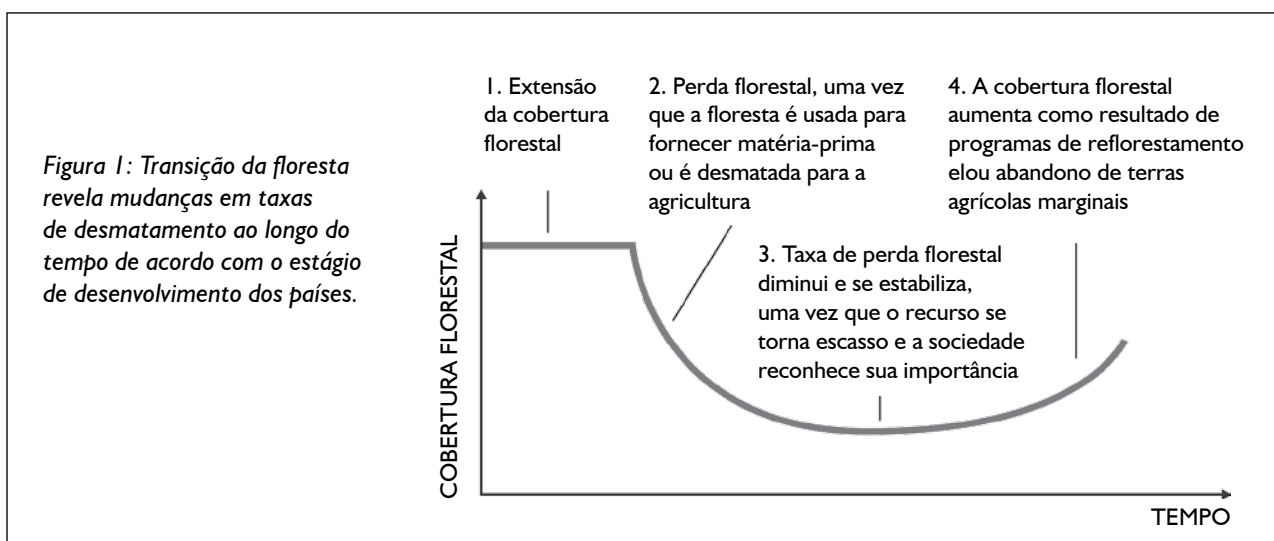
Figura 1: Transição da floresta revela mudanças em taxas de desmatamento ao longo do tempo de acordo com o estágio de desenvolvimento dos países.

1. Extensão da cobertura florestal

2. Perda florestal, uma vez que a floresta é usada para fornecer matéria-prima ou é desmatada para a agricultura

4. A cobertura florestal aumenta como resultado de programas de reflorestamento elou abandono de terras agrícolas marginais

3. Taxa de perda florestal diminui e se estabiliza, uma vez que o recurso se torna escasso e a sociedade reconhece sua importância

COBERTURA FLORESTAL

TEMPO